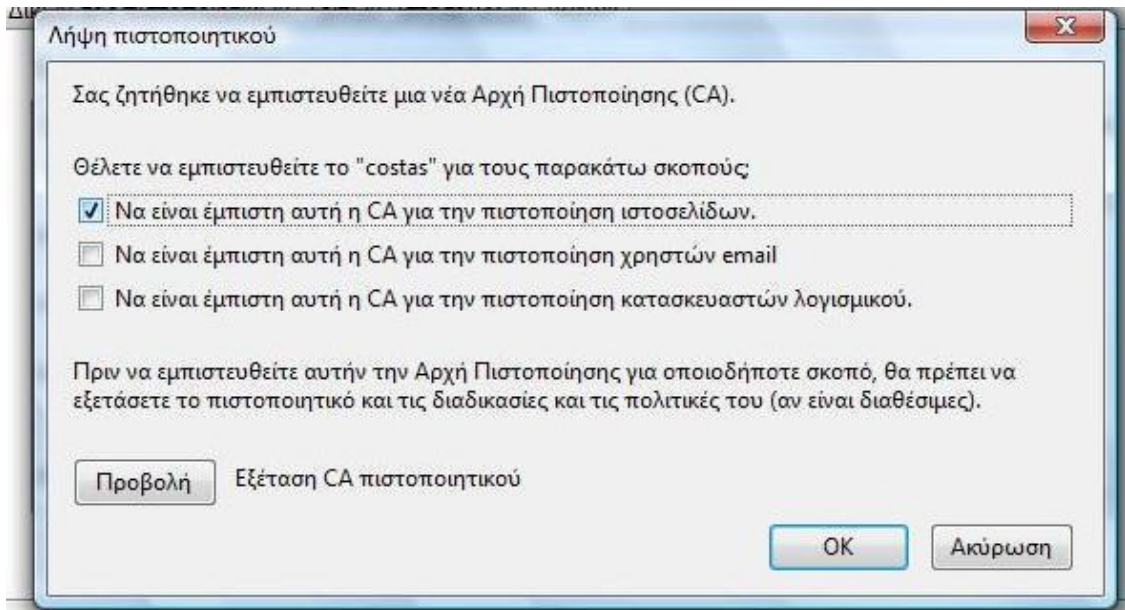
Λήψη πιστοποιητικού

Σας ζητήθηκε να εμπιστευθείτε μια νέα Αρχή Πιστοποίησης (CA).

Θέλετε να εμπιστευθείτε το "costas" για τους παρακάτω σκοπούς:

Να είναι έμπιστη αυτή η CA για την πιστοποίηση ιστοσελίδων.

Να είναι έμπιστη αυτή η CA για την πιστοποίηση χρηστών email

Να είναι έμπιστη αυτή η CA για την πιστοποίηση κατασκευαστών λογισμικού.

Πριν να εμπιστευθείτε αυτήν την Αρχή Πιστοποίησης για οποιοδήποτε σκοπό, θα πρέπει να εξετάσετε το πιστοποιητικό και τις διαδικασίες και τις πολιτικές του (αν είναι διαθέσιμες).

Προβολή Εξέταση CA πιστοποιητικού

OK Ακύρωση